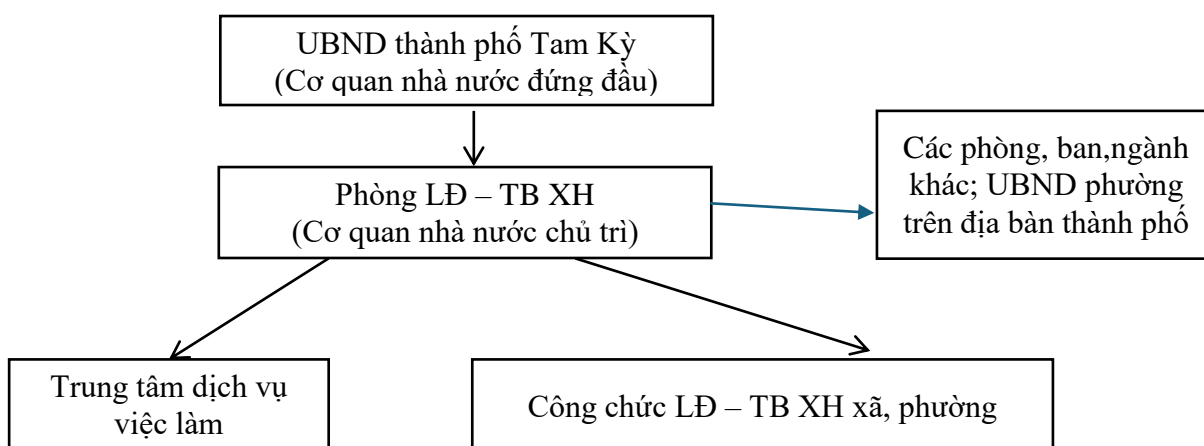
UBND thành phố Tam Kỳ
(Cơ quan nhà nước đứng đầu)

Phòng LĐ – TB XH
(Cơ quan nhà nước chủ trì)

Các phòng, ban,ngành khác; UBND phường trên địa bàn thành phố

Trung tâm dịch vụ việc làm

Công chức LĐ – TB XH xã, phường